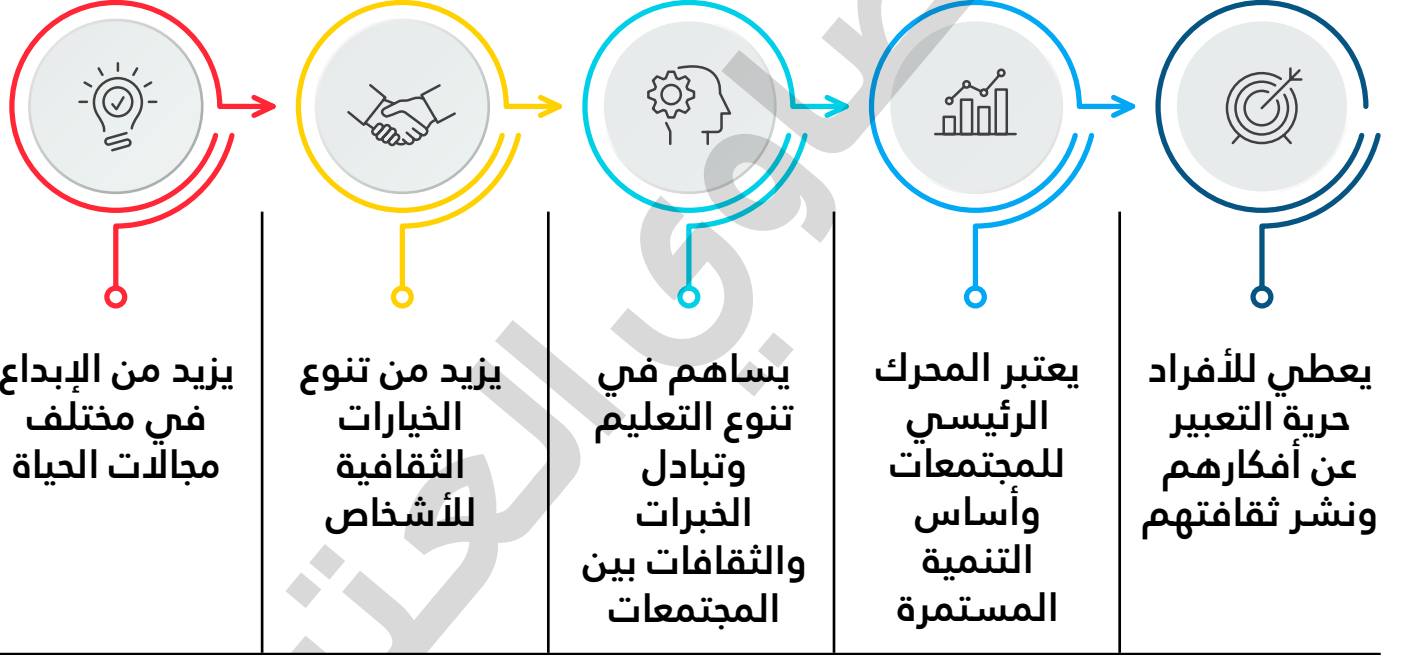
يعطي للأفراد حرية التعبير عن أفكارهم ونشر ثقافتهم

يعتبر المحرك الرئيسي للمجتمعات وأساس التنمية المستمرة

يساهم في تنوع التعليم وتبادل الخبرات والثقافات بين المجتمعات

يزيد من تنوع الخيارات الثقافية للأشخاص

يزيد من الإبداع في مختلف مجالات الحياة